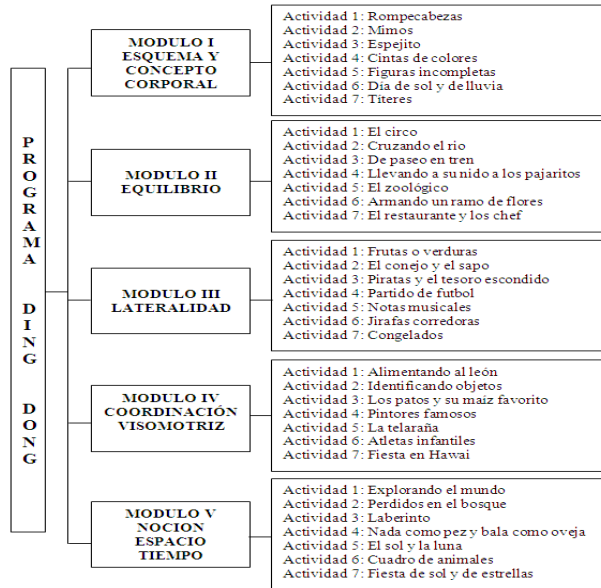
PROGRAMA DING DONG

MODULO I ESQUEMA Y CONCEPTO CORPORAL

Actividad 1: Rompecabezas
Actividad 2: Mimos
Actividad 3: Espejito
Actividad 4: Cintas de colores
Actividad 5: Figuras incompletas
Actividad 6: Día de sol y de lluvia
Actividad 7: Títeres

MODULO II EQUILIBRIO

Actividad 1: El circo
Actividad 2: Cruzando el rio
Actividad 3: De paseo en tren
Actividad 4: Llevando a su nido a los pajaritos
Actividad 5: El zoológico
Actividad 6: Armando un ramo de flores
Actividad 7: El restaurante y los chef

MODULO III LATERALIDAD

Actividad 1: Frutas o verduras
Actividad 2: El conejo y el sapo
Actividad 3: Piratas y el tesoro escondido
Actividad 4: Partido de futbol
Actividad 5: Notas musicales
Actividad 6: Jirafas corredoras
Actividad 7: Congelados

MODULO IV COORDINACIÓN VISOMOTRIZ

Actividad 1: Alimentando al león
Actividad 2: Identificando objetos
Actividad 3: Los patos y su maíz favorito
Actividad 4: Pintores famosos
Actividad 5: La telaraña
Actividad 6: Atletas infantiles
Actividad 7: Fiesta en Hawai

MODULO V NOCION ESPACIO TIEMPO

Actividad 1: Explorando el mundo
Actividad 2: Perdidos en el bosque
Actividad 3: Laberinto
Actividad 4: Nada como pez y bala como oveja
Actividad 5: El sol y la luna
Actividad 6: Cuadro de animales
Actividad 7: Fiesta de sol y de estrellas